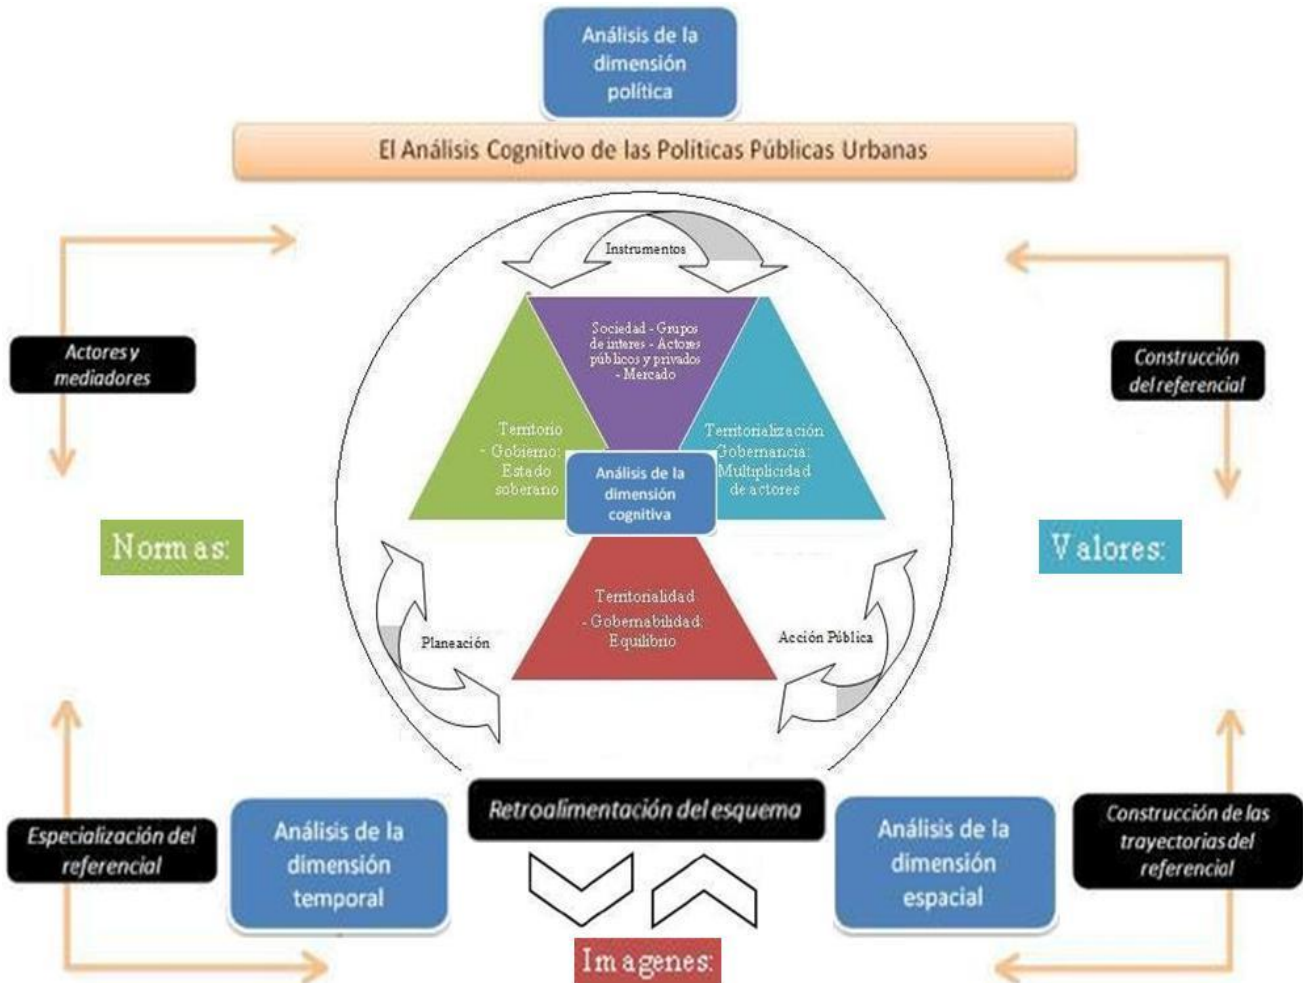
Análisis de la dimensión política

El Análisis Cognitivo de las Políticas Públicas Urbanas

Actores y mediadores

Construcción del referencial

Instrumentos

Sociedad - Grupos de interes - Actores públicos y privados - Mercado

Territorio - Gobierno: Estado soberano

Territorialización Gobernancia: Multiplicidad de actores

Análisis de la dimensión cognitiva

Normas:

Valores:

Territorialidad - Gobernabilidad: Equilibrio

Planeación

Acción Pública

Retroalimentación del esquema

Especialización del referencial

Análisis de la dimensión temporal

Análisis de la dimensión espacial

Construcción de las trayectorias del referencial

Imagenes: